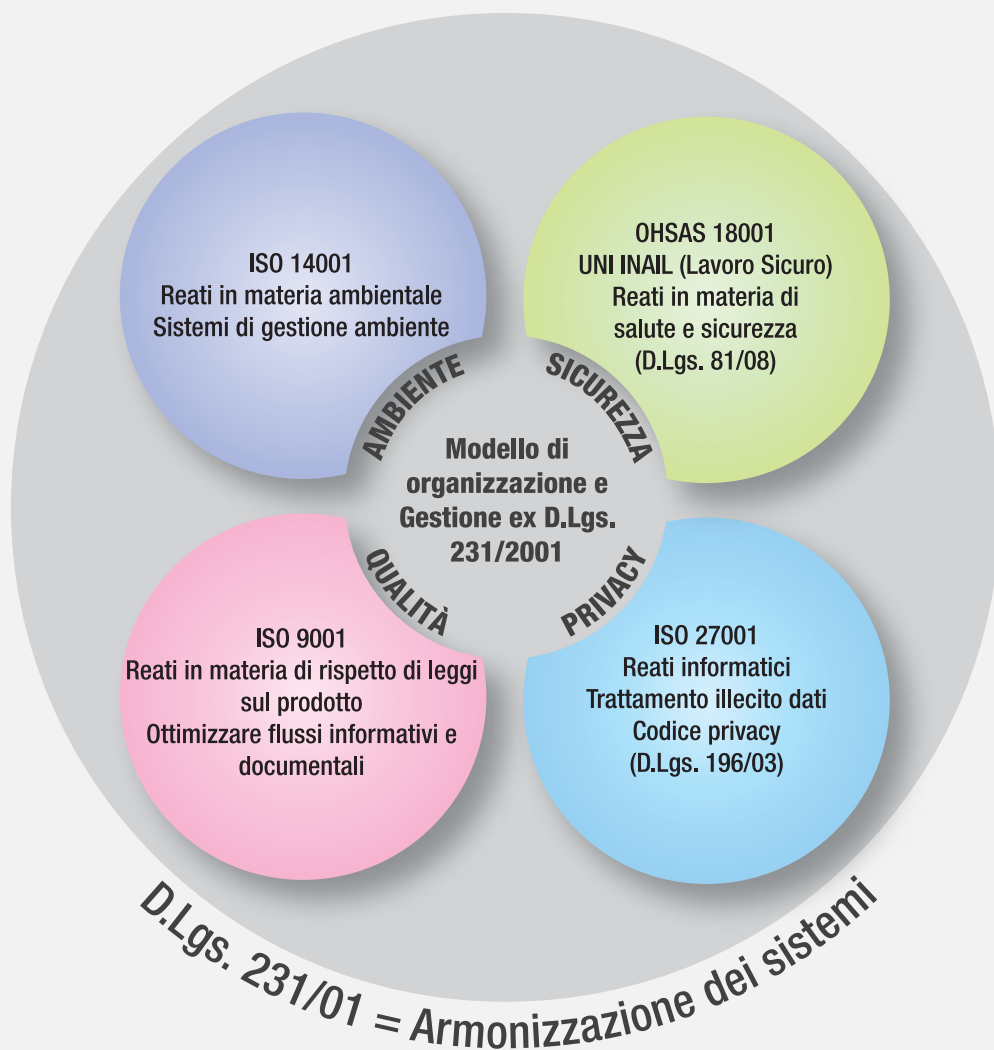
ISO 14001
Reati in materia ambientale
Sistemi di gestione ambiente

OHSAS 18001
UNI INAIL (Lavoro Sicuro)
Reati in materia di
salute e sicurezza
(D.Lgs. 81/08)

AMBIENTE

SICUREZZA

Modello di
organizzazione e
Gestione ex D.Lgs.
231/2001

QUALITÀ

PRIVACY

ISO 9001
Reati in materia di rispetto di leggi
sul prodotto
Ottimizzare flussi informativi e
documentali

ISO 27001
Reati informatici
Trattamento illecito dati
Codice privacy
(D.Lgs. 196/03)

D.Lgs. 231/01 = Armonizzazione dei sistemi